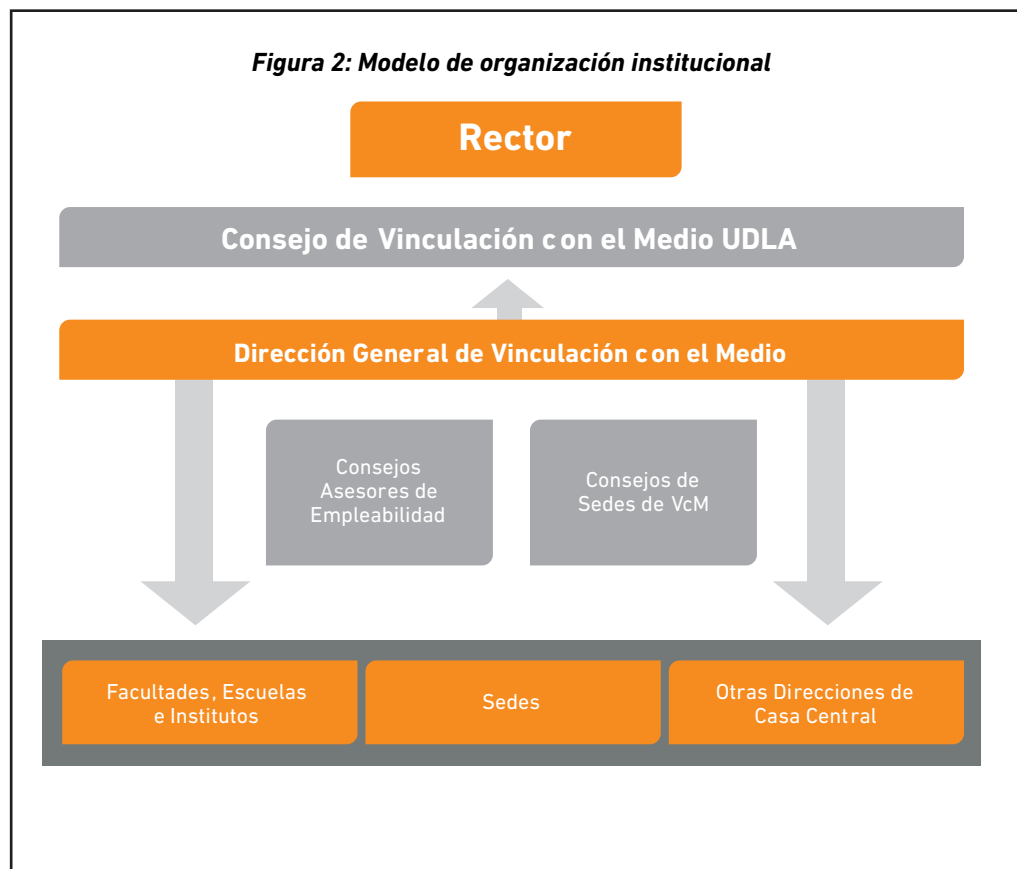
Figura 2: Modelo de organización institucional

Rector

Consejo de Vinculación con el Medio UDLA

Dirección General de Vinculación con el Medio

Consejos Asesores de Empleabilidad

Consejos de Sedes de VcM

Facultades, Escuelas e Institutos

Sedes

Otras Direcciones de Casa Central